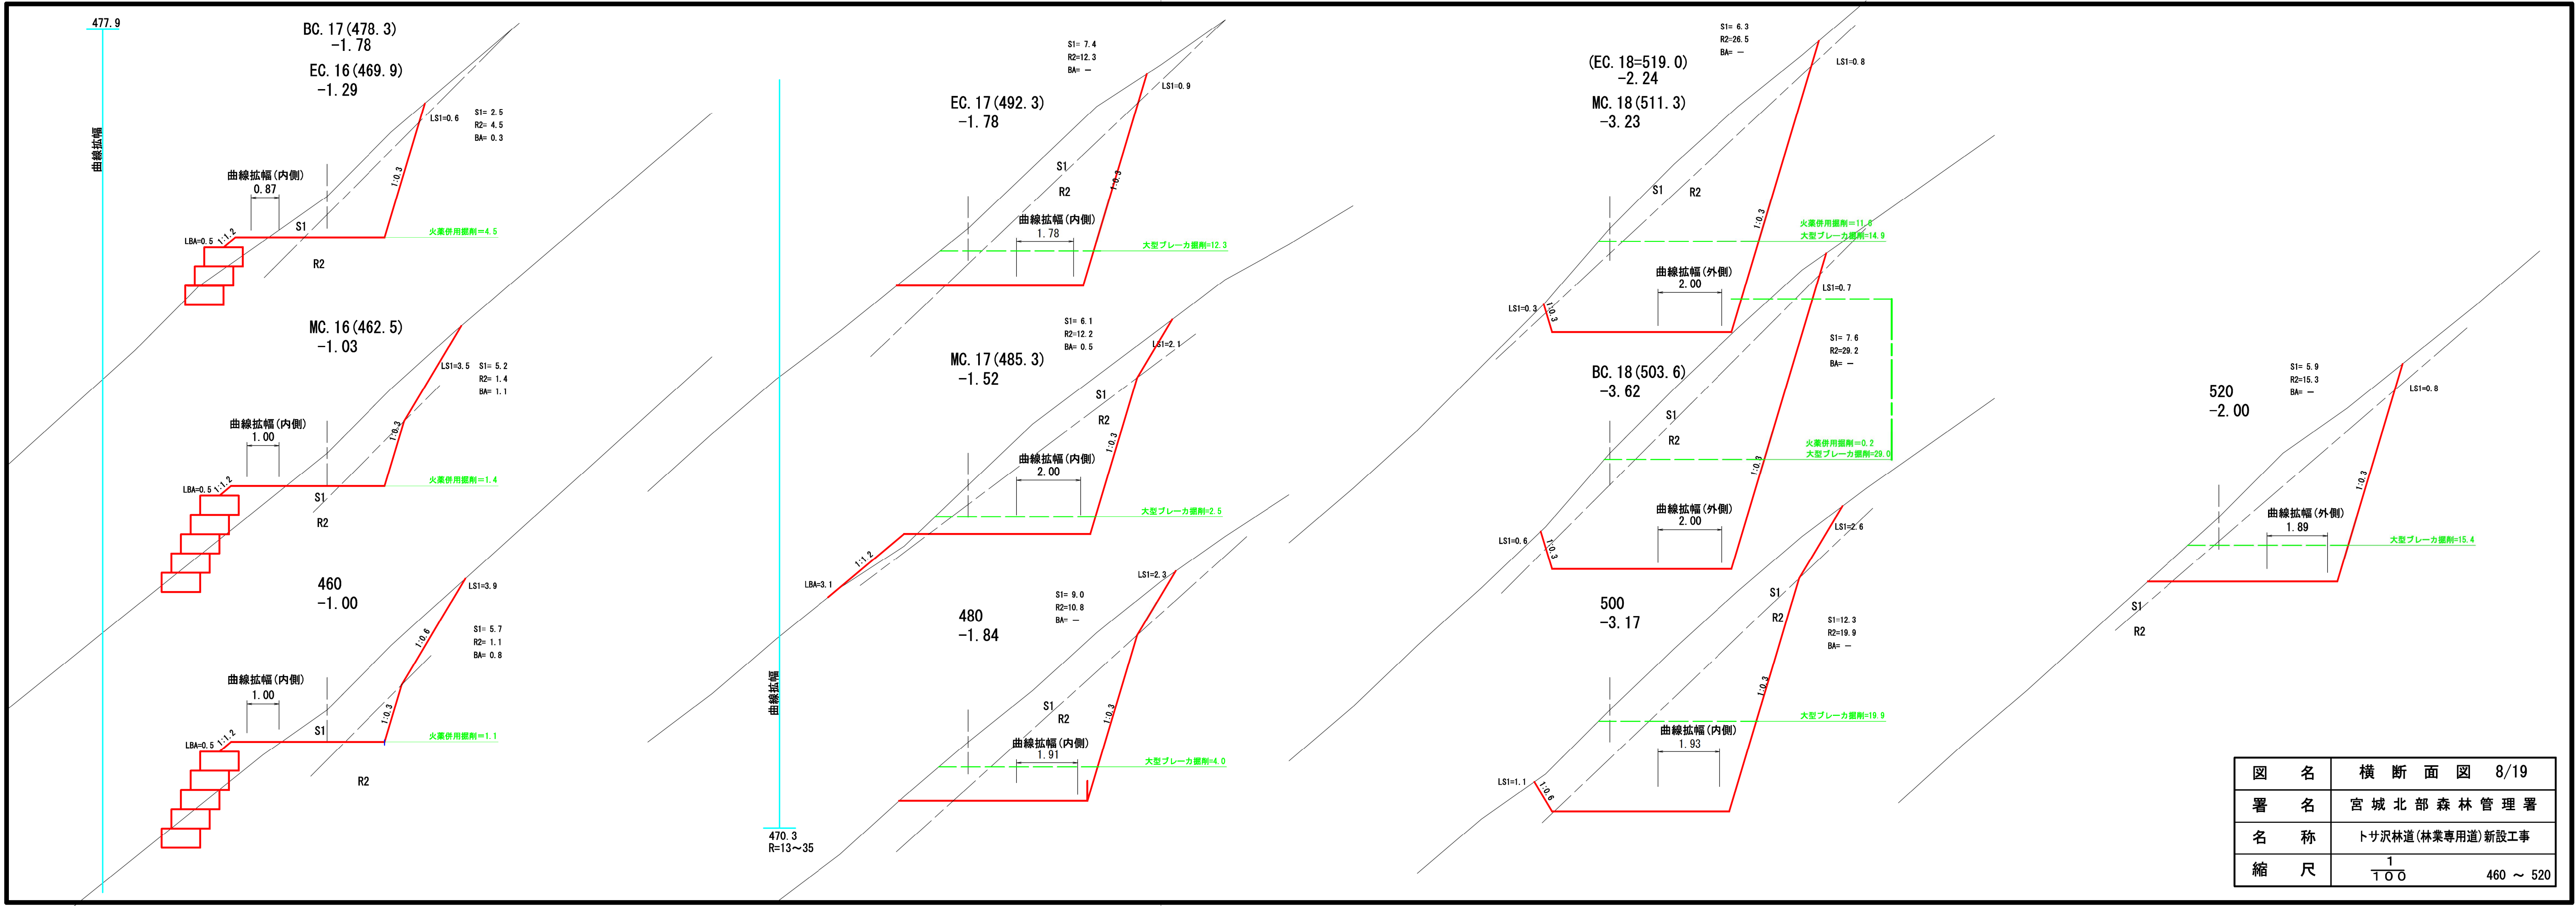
477.9

曲線拡幅

BC.17(478.3)
-1.78

EC.16(469.9)
-1.29

LS1=0.6
S1= 2.5
R2= 4.5
BA= 0.3

1:0.3

曲線拡幅(内側)
0.87

LBA=0.5 1:1.2
S1
火薬併用掘削=4.5
R2

MC.16(462.5)
-1.03

LS1=3.5 S1= 5.2
R2= 1.4
BA= 1.1

1:0.3

曲線拡幅(内側)
1.00

LBA=0.5 1:1.2
火薬併用掘削=1.4
S1
R2

460
-1.00

LS1=3.9

1:0.6

S1= 5.7
R2= 1.1
BA= 0.8

曲線拡幅(内側)
1.00

1:0.3

LBA=0.5 1:1.2
S1
火薬併用掘削=1.1
R2

S1= 7.4
R2=12.3
BA= —

EC.17(492.3)
-1.78

LS1=0.9

S1
R2
1:0.3

曲線拡幅(内側)
1.78
大型ブレーカ掘削=12.3

S1= 6.1
R2=12.2
BA= 0.5

MC.17(485.3)
-1.52

LS1=2.1
S1
R2
1:0.3

曲線拡幅(内側)
2.00
大型ブレーカ掘削=2.5

1:1.2
LBA=3.1

曲線拡幅

LS1=2.3
S1= 9.0
R2=10.8
BA= —

480
-1.84

S1
R2
1:0.3

曲線拡幅(内側)
1.91
大型ブレーカ掘削=4.0

470.3
R=13~35

S1= 6.3
R2=26.5
BA= —

(EC.18=519.0)
-2.24

MC.18(511.3)
-3.23

LS1=0.8

S1
R2
1:0.3

火薬併用掘削=11.0
大型ブレーカ掘削=14.9

曲線拡幅(外側)
2.00

LS1=0.3
1:0.3

LS1=0.7

S1= 7.6
R2=29.2
BA= —

BC.18(503.6)
-3.62

S1
R2

火薬併用掘削=0.2
大型ブレーカ掘削=29.0

1:0.3

曲線拡幅(外側)
2.00

LS1=0.6
1:0.3

LS1=2.6

500
-3.17

S1
R2

S1=12.3
R2=19.9
BA= —

1:0.3

大型ブレーカ掘削=19.9

曲線拡幅(内側)
1.93

LS1=1.1
1:0.6

S1= 5.9
R2=15.3
BA= —

520
-2.00

LS1=0.8

1:0.3

曲線拡幅(外側)
1.89
大型ブレーカ掘削=15.4

S1
R2

| 図　名 | 横　断　面　図　8/19 |
|---|---|
| 署　名 | 宮城北部森林管理署 |
| 名　称 | トサ沢林道(林業専用道)新設工事 |
| 縮　尺 | $\frac{1}{100}$　460 ~ 520 |